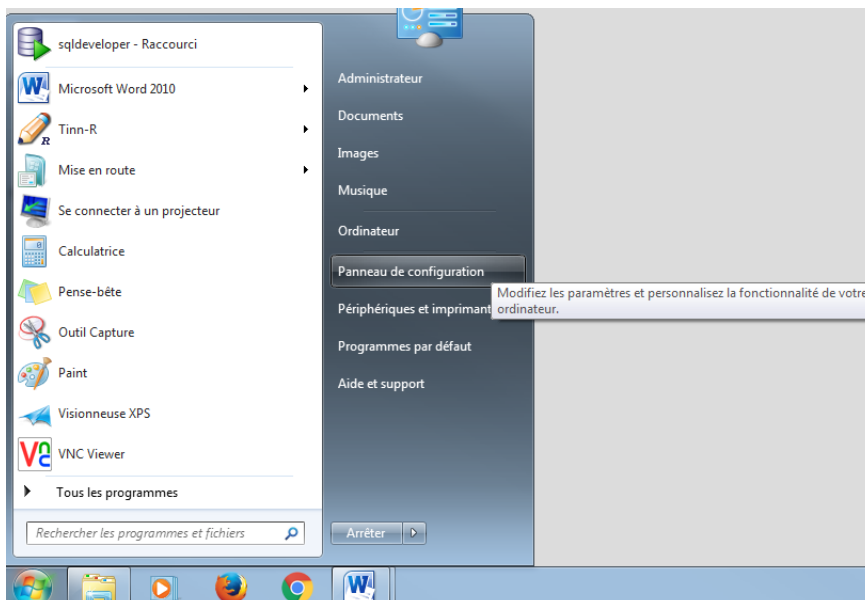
sqldeveloper - Raccourci
Microsoft Word 2010
Tinn-R
Mise en route
Se connecter à un projecteur
Calculatrice
Pense-bête
Outil Capture
Paint
Visionneuse XPS
VNC Viewer
Tous les programmes
Rechercher les programmes et fichiers

Administrateur
Documents
Images
Musique
Ordinateur
Panneau de configuration
Périphériques et imprimant
Programmes par défaut
Aide et support
Arrêter

Modifiez les paramètres et personnalisez la fonctionnalité de votre ordinateur.